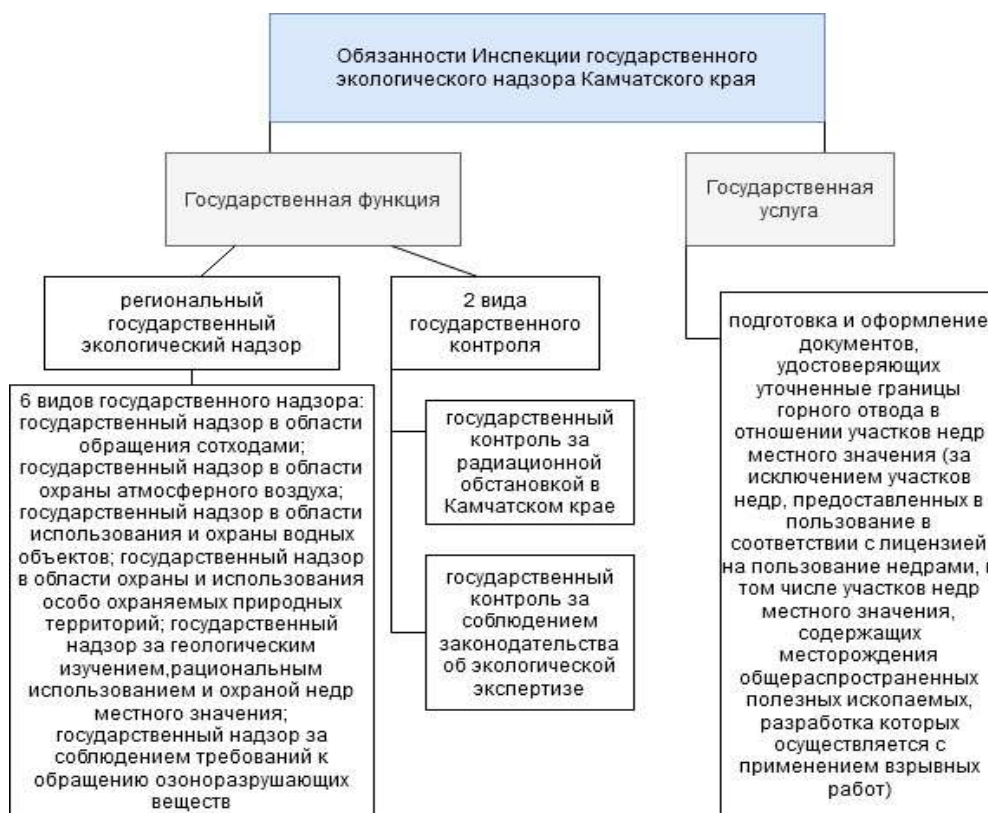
Обязанности Инспекции государственного экологического надзора Камчатского края

Государственная функция

Государственная услуга

региональный государственный экологический надзор

2 вида государственного контроля

6 видов государственного надзора: государственный надзор в области обращения сотходами; государственный надзор в области охраны атмосферного воздуха; государственный надзор в области использования и охраны водных объектов; государственный надзор в области охраны и использования особо охраняемых природных территорий; государственный надзор за геологическим изучением,рациональным использованием и охраной недр местного значения; государственный надзор за соблюдением требований к обращению озоноразрушающих веществ

государственный контроль за радиационной обстановкой в Камчатском крае

государственный контроль за соблюдением законодательства об экологической экспертизе

подготовка и оформление документов, удостоверяющих уточненные границы горного отвода в отношении участков недр местного значения (за исключением участков недр, предоставленных в пользование в соответствии с лицензией на пользование недрами, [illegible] том числе участков недр местного значения, содержащих месторождения общераспространенных полезных ископаемых, разработка которых осуществляется с применением взрывных работ)